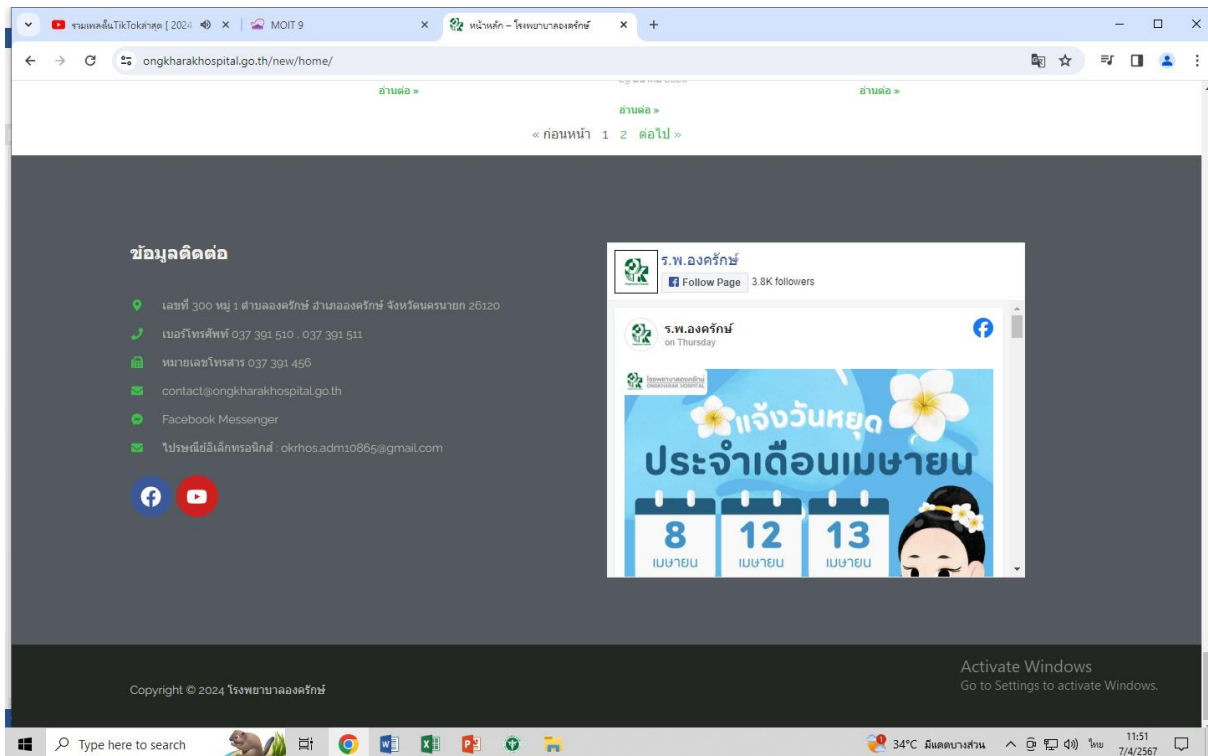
รวมเพลงลื่นTikTokล่าสุด [2024 ×
MOIT 9 ×
หน้าหลัก – โรงพยาบาลองครักษ์ ×
+

ongkharakhospital.go.th/new/home/

อ่านต่อ »
อ่านต่อ »
อ่านต่อ »

« ก่อนหน้า 1 2 ต่อไป »

ข้อมูลติดต่อ

เลขที่ 300 หมู่ 1 ตำบลองครักษ์ อำเภอองครักษ์ จังหวัดนครนายก 26120

เบอร์โทรศัพท์ 037 391 510 , 037 391 511

หมายเลขโทรสาร 037 391 456

contact@ongkharakhospital.go.th

Facebook Messenger

ไปรษณีย์อิเล็กทรอนิกส์ : okrhos.adm10865@gmail.com

ร.พ.องครักษ์
Follow Page 3.8K followers

ร.พ.องครักษ์
on Thursday

โรงพยาบาลองครักษ์
ONGKHARAK HOSPITAL

แจ้งวันหยุด
ประจำเดือนเมษายน

8 เมษายน
12 เมษายน
13 เมษายน

Copyright © 2024 โรงพยาบาลองครักษ์

Activate Windows
Go to Settings to activate Windows.

Type here to search
34°C มีแดดบางส่วน
ไทย
11:51
7/4/2567